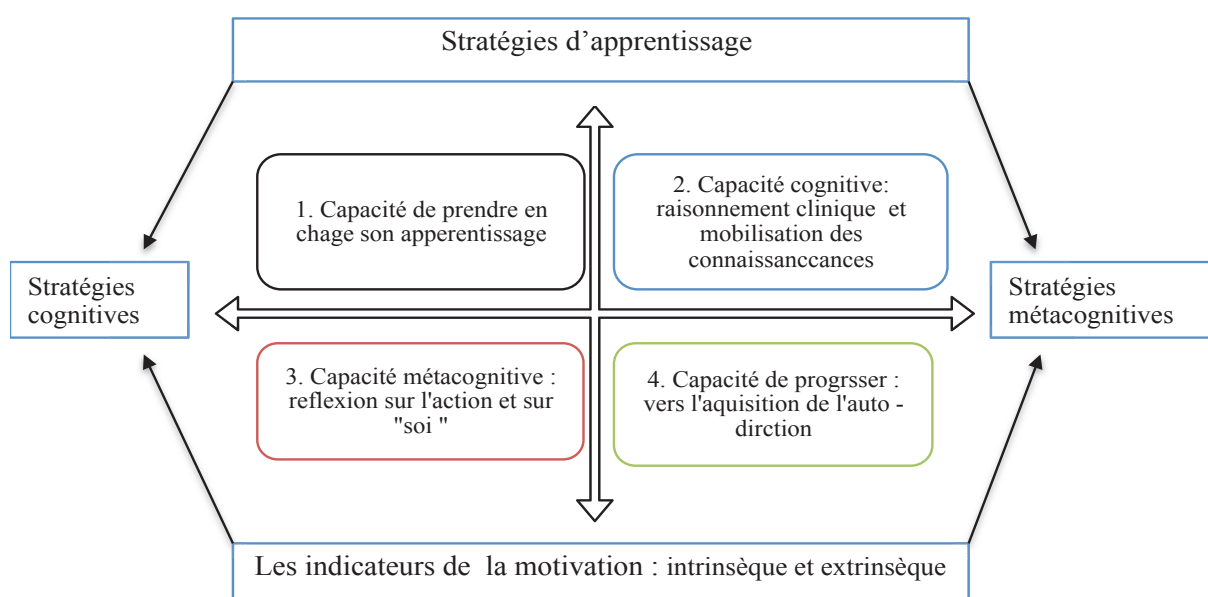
Stratégies d’apprentissage

1. Capacité de prendre en chage son apperentissage

2. Capacité cognitive: raisonnement clinique et mobilisation des connaissanccances

Stratégies cognitives

Stratégies métacognitives

3. Capacité métacognitive : reflexion sur l'action et sur "soi "

4. Capacité de progrsser : vers l'aquisition de l'auto - dirction

Les indicateurs de la motivation : intrinsèque et extrinsèque